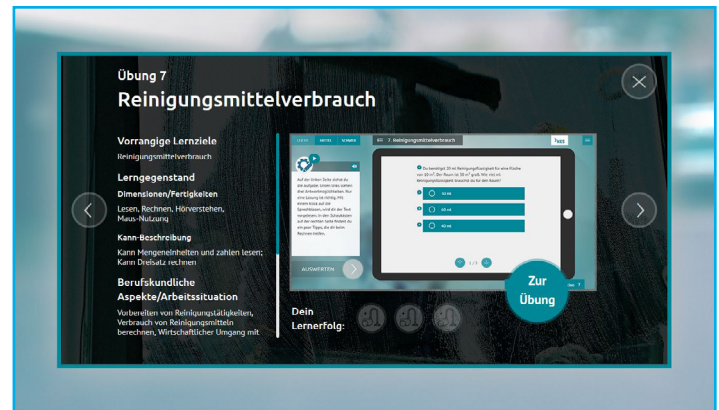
Übung 7

Reinigungsmittelverbrauch

Vorrangige Lernziele

Reinigungsmittelverbrauch

Lerngegenstand

Dimensionen/Fertigkeiten

Lesen, Rechnen, Hörverstehen, Maus-Nutzung

Kann-Beschreibung

Kann Mengeneinheiten und zahlen lesen; Kann Dreisatz rechnen

Berufskundliche Aspekte/Arbeitssituation

Vorbereiten von Reinigungstätigkeiten, Verbrauch von Reinigungsmitteln berechnen, Wirtschaftlicher Umgang mit

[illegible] 7 Reinigungsmittelverbrauch

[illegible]

AUSWERTEN

40 ml

60 ml

80 ml

Zur Übung

Dein Lernerfolg: